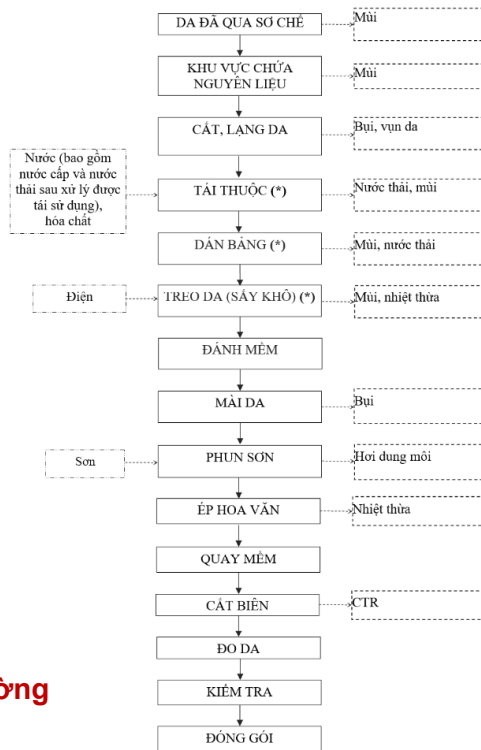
DA ĐÃ QUA SƠ CHẾ

Mùi

KHU VỰC CHỨA NGUYÊN LIỆU

Mùi

CẮT, LẠNG DA

Bụi, vụn da

Nước (bao gồm nước cấp và nước thải sau xử lý được tái sử dụng), hóa chất

TÁI THUỘC (*)

Nước thải, mùi

DÁN BẢNG (*)

Mùi, nước thải

Điện

TREO DA (SẤY KHÔ) (*)

Mùi, nhiệt thừa

ĐÁNH MỀM

MÀI DA

Bụi

Sơn

PHUN SƠN

Hơi dung môi

ÉP HOA VĂN

Nhiệt thừa

QUAY MỀM

CẮT BIÊN

CTR

ĐO DA

ờng

KIỂM TRA

ĐÓNG GÓI